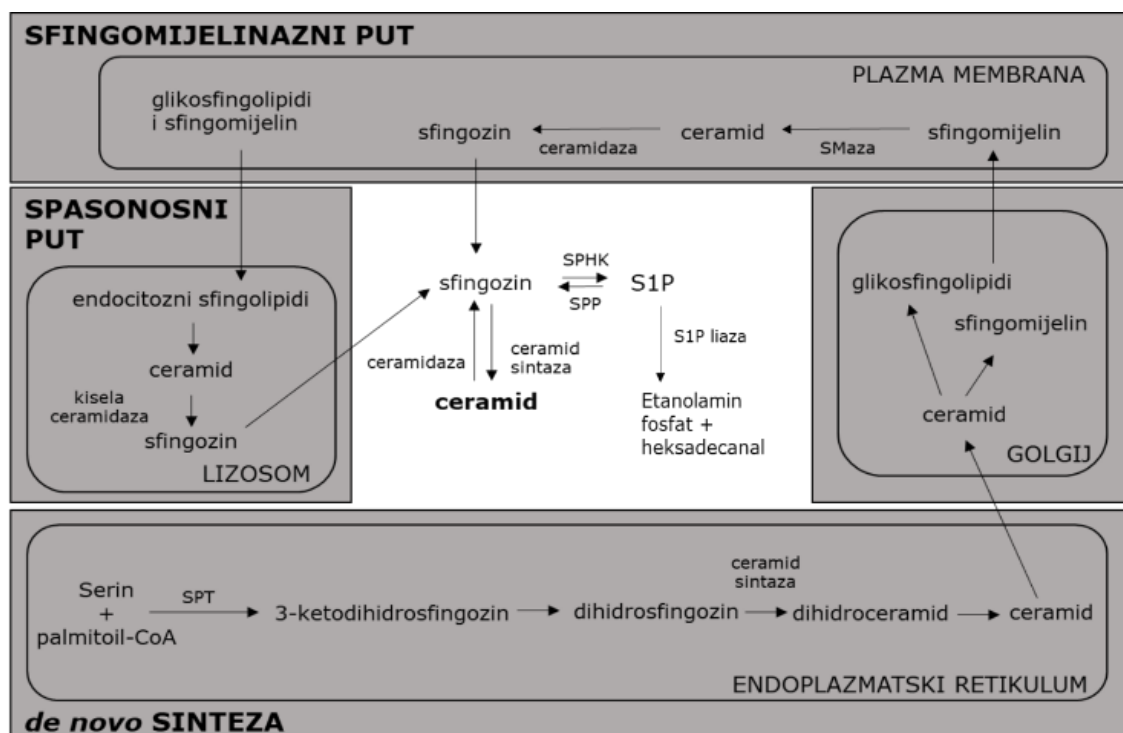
SFINGOMIJELINAZNI PUT

PLAZMA MEMBRANA

glikosfingolipidi i sfingomijelin

sfingozin ceramidaza ceramid SMaza sfingomijelin

SPASONOSNI PUT

endocitozni sfingolipidi

ceramid

kisela ceramidaza

sfingozin

LIZOSOM

sfingozin SPHK SPP S1P

ceramidaza ceramid sintaza

ceramid

S1P liaza

Etanolamin fosfat + heksadecanal

glikosfingolipidi

sfingomijelin

ceramid

GOLGIJ

Serin + palmitoil-CoA SPT 3-ketodihidrosfingozin dihidrosfingozin ceramid sintaza dihidroceramid ceramid

ENDOPLAZMATSKI RETIKULUM

de novo SINTEZA